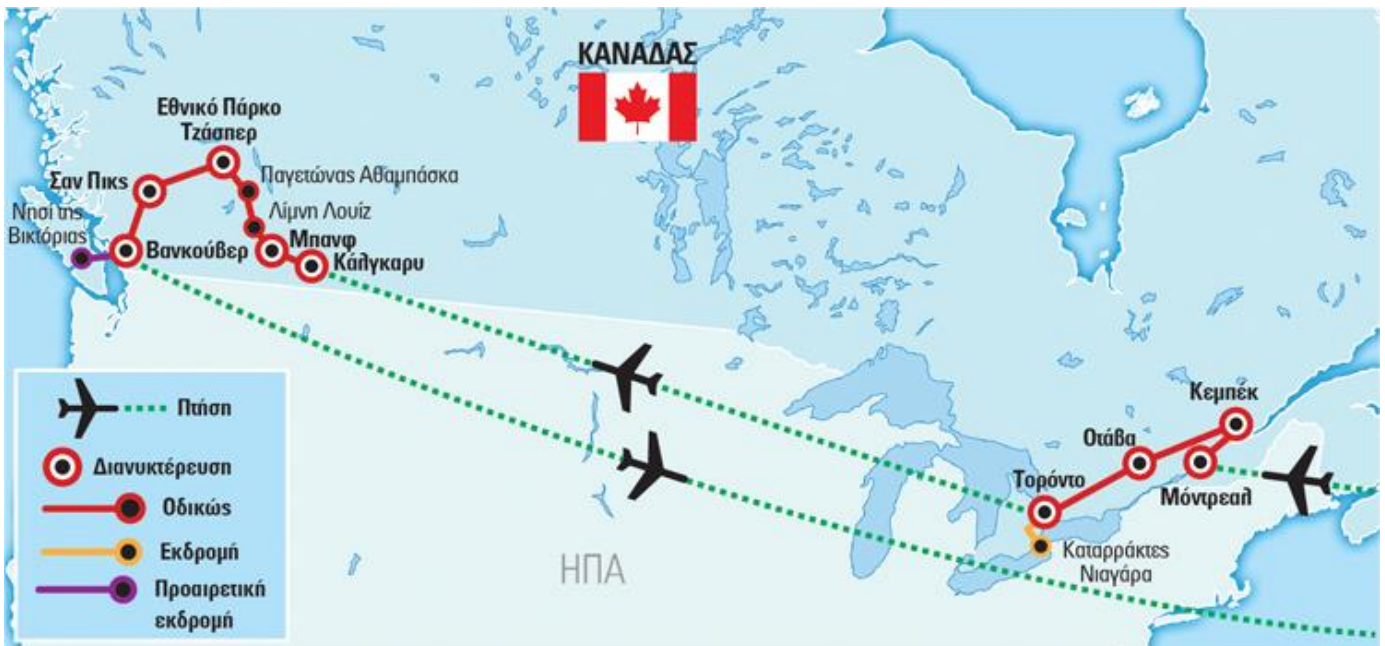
ΚΑΝΑΔΑΣ

Εθνικό Πάρκο Τζάσπερ

Σαν Πικς

Παγετώνας Αθαμπάσκα

Λίμνη Λουίζ

Νησί της Βικτόριας

Βανκούβερ

Μπανφ

Κάλγκαρυ

Πτήση

Διανυκτέρευση

Οδικώς

Εκδρομή

Προαιρετική εκδρομή

ΗΠΑ

Κεμπέκ

Οτάβα

Τορόντο

Μόντρεαλ

Καταρράκτες Νιαγάρα